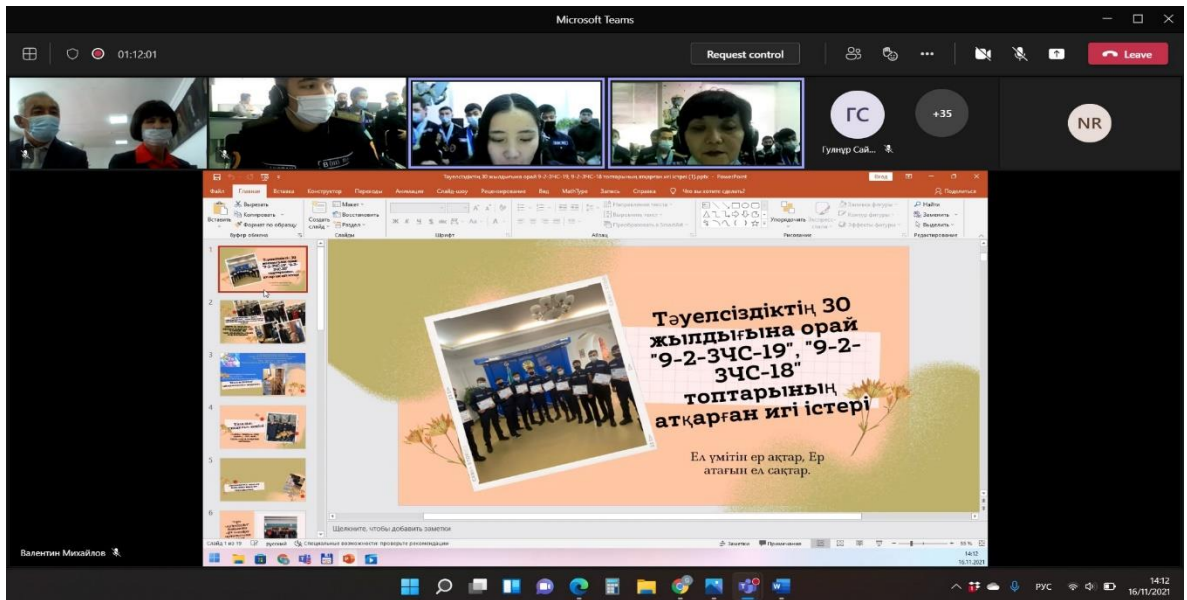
Microsoft Teams

01:12:01

Request control

Leave

ГС

+35

NR

Гулнур Сай...

Тәуелсіздіктің 30 жылдығына орай 9-2-ЗЧС-19, 9-2-ЗЧС-18 топтарының атқарған игі істері (1).pptx - PowerPoint

Вход

Файл Главная Вставка Конструктор Переходы Анимация Слайд-шоу Рецензирование Вид MathType Запись Справка Что вы хотите сделать?

Поделиться

Вырезать
Копировать
Формат по образцу
Вставить
Буфер обмена

Создать слайд
Макет
Восстановить
Раздел
Слайды

Шрифт

Абзац

Направление текста
Выровнять текст
Преобразовать в SmartArt

Упорядочить
Экспресс-стили
Заливка фигуры
Контур фигуры
Эффекты фигуры
Рисование

Найти
Заменить
Выделить
Редактирование

Тәуелсіздіктің 30 жылдығына орай "9-2-ЗЧС-19", "9-2-ЗЧС-18" топтарының атқарған игі істері

Ел үмітін ер ақтар, Ер атағын ел сақтар.

Щелкните, чтобы добавить заметки

Слайд 1 из 19 русский Специальные возможности: проверьте рекомендации

Заметки Примечания

14:12
16.11.2021

Валентин Михайлов

РУС

14:12
16/11/2021